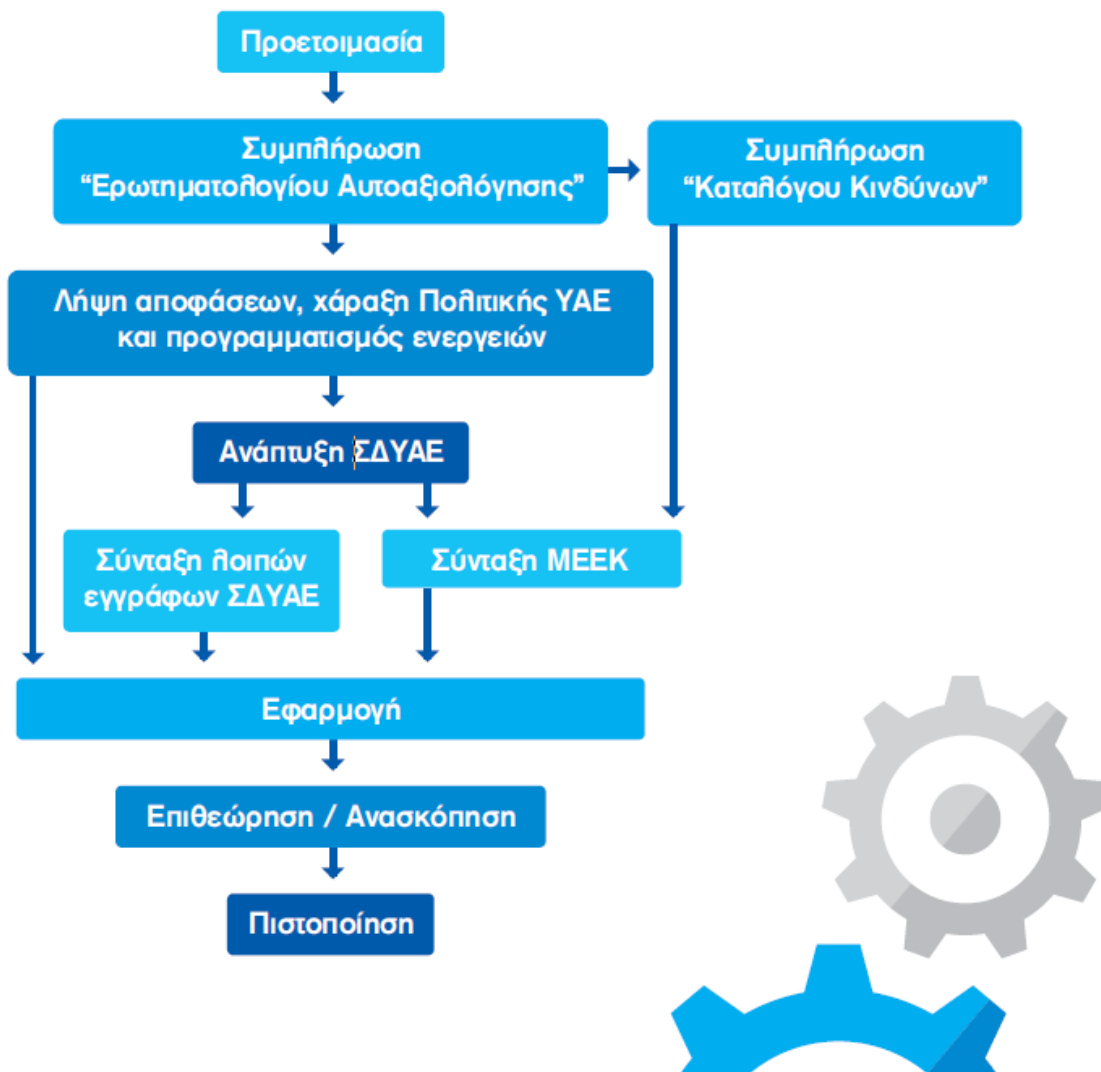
Προετοιμασία

Συμπλήρωση "Ερωτηματολογίου Αυτοαξιολόγησης"

Συμπλήρωση "Καταλόγου Κινδύνων"

Λήψη αποφάσεων, χάραξη Πολιτικής ΥΑΕ και προγραμματισμός ενεργειών

Ανάπτυξη ΣΔΥΑΕ

Σύνταξη λοιπών εγγράφων ΣΔΥΑΕ

Σύνταξη ΜΕΕΚ

Εφαρμογή

Επιθεώρηση / Ανασκόπηση

Πιστοποίηση